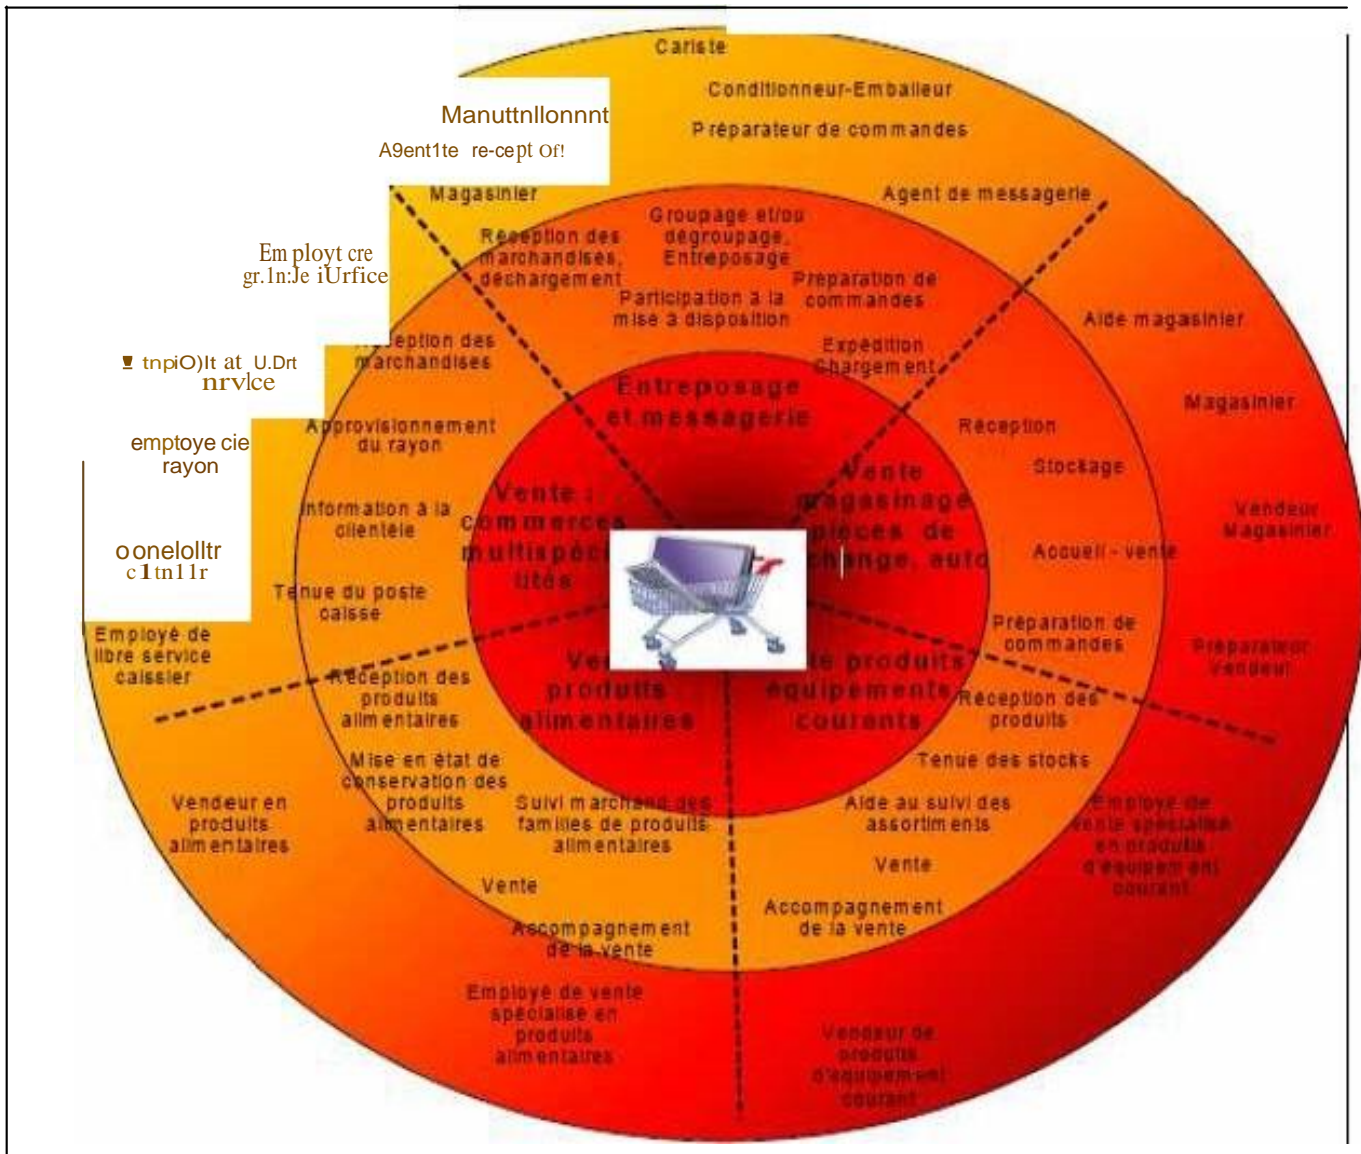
Cariste

Conditionneur-Emballeur

Préparateur de commandes

Manuttnllonnnt

A9ent1te re-cept Of!

Magasinier

Agent de messagerie

Em ployt cre gr.1n:Je iUrfice

Groupage et/ou dégroupage. Entreposage

Réception des marchandises, déchargement

Préparation de commandes

Participation à la mise à disposition

Aide magasinier

tnpiO)It at U.Drt nrvlce

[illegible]eption des marchandises

Expédition Chargement

Entreposage et messagerie

Magasinier

Approvisionnement du rayon

Réception

emptoye cie rayon

Stockage

Vente magasinage pièces de change, auto

Vendeur Magasinier

Information à la clientèle

Vente : commerces multispéci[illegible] ulés

oonelolltr c1tn11r

Accueil - vente

Tenue du poste caisse

Préparation de commandes

Employé de libre service caissier

Ve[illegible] produits alimentaires

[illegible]te produits équipements courants

Préparateur vendeur

Réception des produits alimentaires

Réception des produits

Mise en état de conservation des produits alimentaires

Tenue des stocks

Vendeur en produits alimentaires

Suivi marchand des familles de produits alimentaires

Aide au suivi des assortiments

Employé de vente spécialisé en produits d'équipement courant

Vente

Vente

Accompagnement de la vente

Accompagnement de la vente

Employé de vente spécialisé en produits alimentaires

Vendeur de produits d'équipement courant